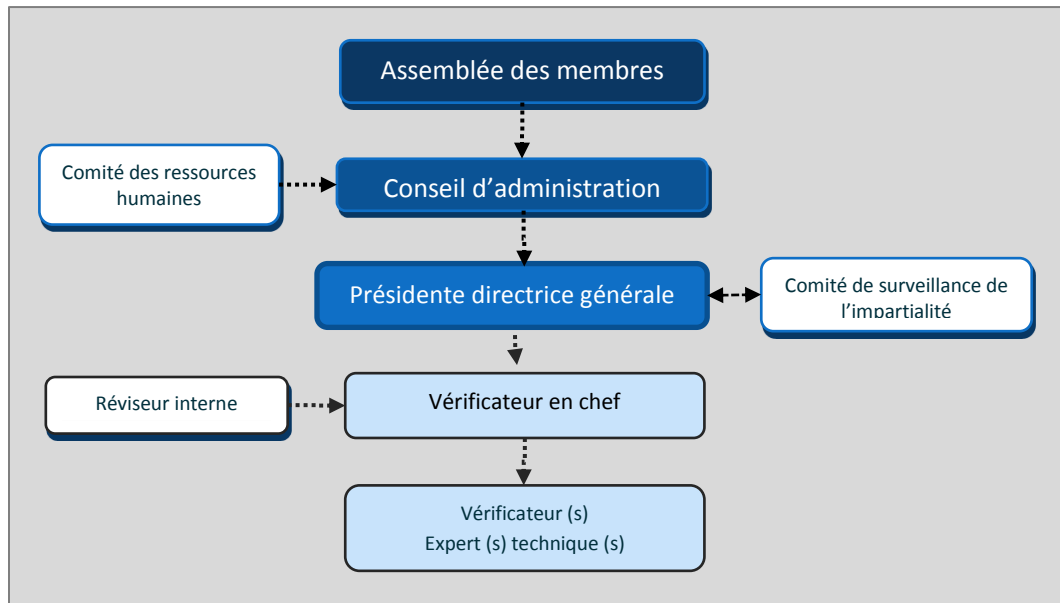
Assemblée des membres

Comité des ressources humaines

Conseil d’administration

Présidente directrice générale

Comité de surveillance de l’impartialité

Réviseur interne

Vérificateur en chef

Vérificateur (s)
Expert (s) technique (s)